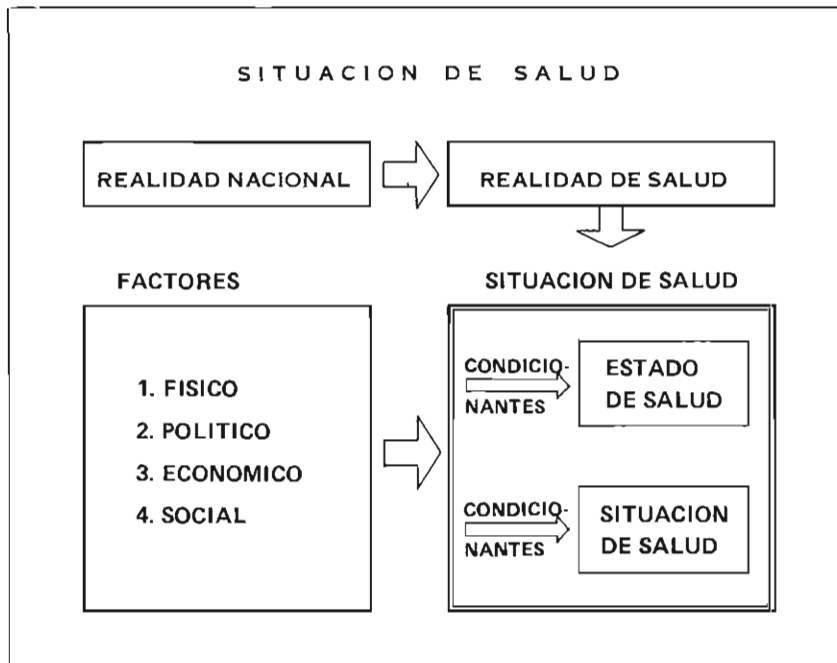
SITUACION DE SALUD

REALIDAD NACIONAL

REALIDAD DE SALUD

FACTORES

SITUACION DE SALUD

1. FISICO
2. POLITICO
3. ECONOMICO
4. SOCIAL

CONDICIONANTES

ESTADO DE SALUD

CONDICIONANTES

SITUACION DE SALUD